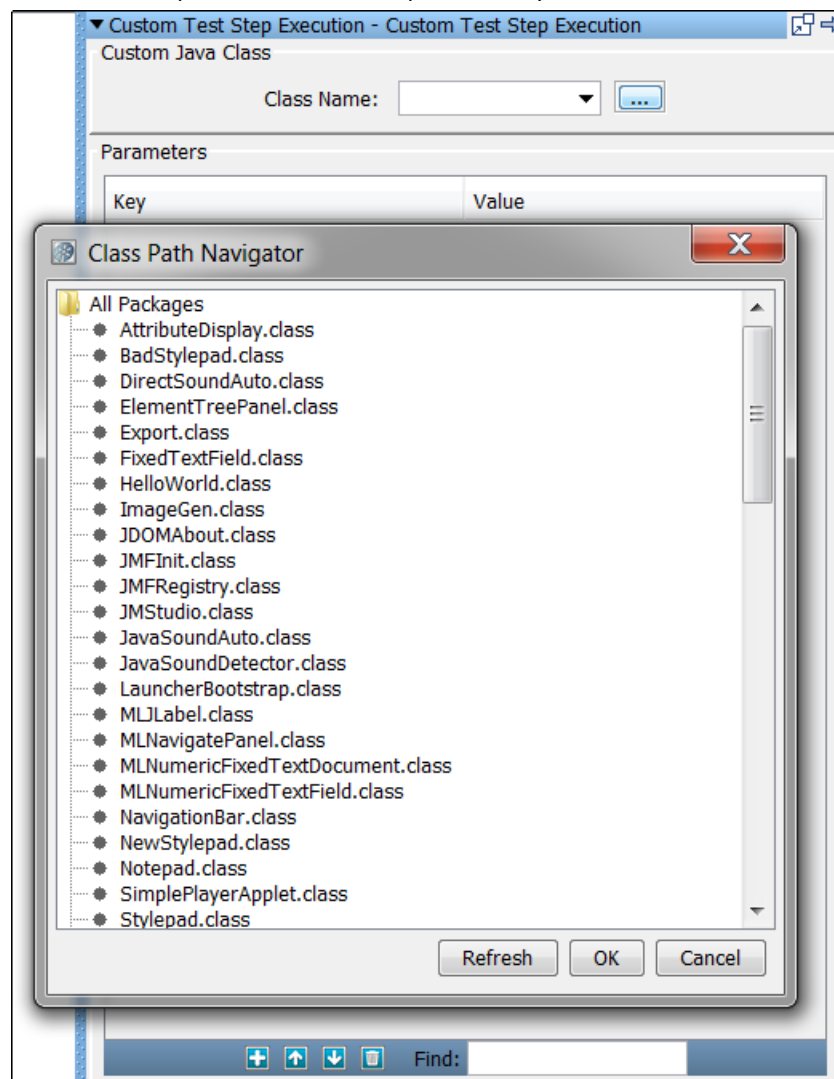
Custom Test Step Execution - Custom Test Step Execution

Custom Java Class

Class Name:

...

Parameters

| Key | Value |
|---|---|

Class Path Navigator

All Packages
AttributeDisplay.class
BadStylepad.class
DirectSoundAuto.class
ElementTreePanel.class
Export.class
FixedTextField.class
HelloWorld.class
ImageGen.class
JDOMAbout.class
JMFInit.class
JMFRegistry.class
JMStudio.class
JavaSoundAuto.class
JavaSoundDetector.class
LauncherBootstrap.class
MLJLabel.class
MLNavigatePanel.class
MLNumericFixedTextDocument.class
MLNumericFixedTextField.class
NavigationBar.class
NewStylepad.class
Notepad.class
SimplePlayerApplet.class
Stylepad.class

Refresh OK Cancel

Find: